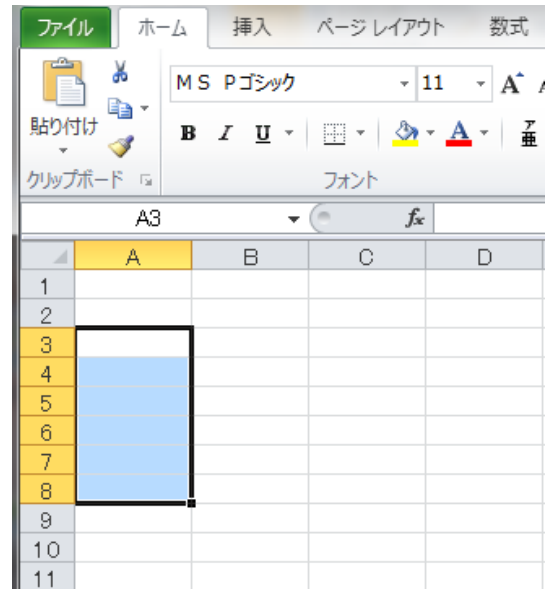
ファイル ホーム 挿入 ページ レイアウト 数式

貼り付け

ＭＳ Ｐゴシック 11 A

B I U A

クリップボード フォント

A3 fx

| | A | B | C | D |
|---|---|---|---|---|
| 1 | | | | |
| 2 | | | | |
| 3 | | | | |
| 4 | | | | |
| 5 | | | | |
| 6 | | | | |
| 7 | | | | |
| 8 | | | | |
| 9 | | | | |
| 10 | | | | |
| 11 | | | | |